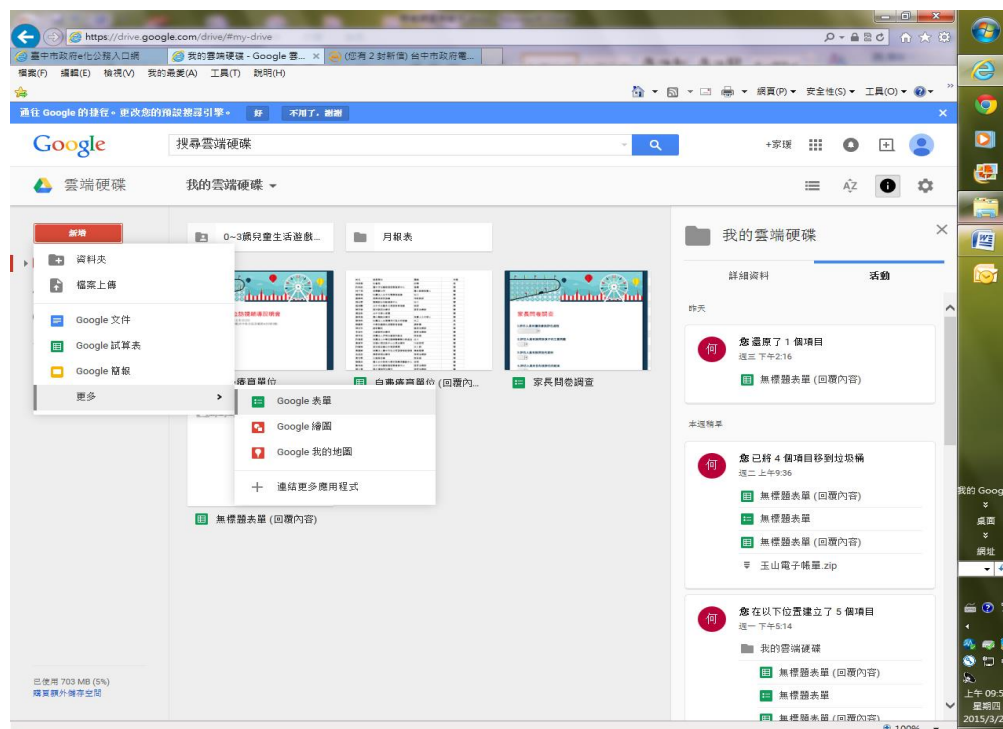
https://drive.google.com/drive/#my-drive

臺中市政府e化公務入口網
我的雲端硬碟 - Google 雲... ×
(您有 2 封新信) 台中市政府電...

檔案(F) 編輯(E) 檢視(V) 我的最愛(A) 工具(T) 說明(H)

網頁(P) ▾ 安全性(S) ▾ 工具(O) ▾

通往 Google 的捷徑。更改您的預設搜尋引擎。 好 不用了，謝謝

Google 搜尋雲端硬碟 +家瑛

雲端硬碟 我的雲端硬碟 ▾

新增

資料夾
檔案上傳
Google 文件
Google 試算表
Google 簡報
更多

Google 表單
Google 繪圖
Google 我的地圖
連結更多應用程式

0~3歲兒童生活遊戲...
月報表

...德育單位
自費德育單位 (回覆內...
家長問卷調查
無標題表單 (回覆內容)

已使用 703 MB (5%)
購買額外儲存空間

我的雲端硬碟
詳細資料 活動

昨天
何 您還原了 1 個項目
週三 下午2:16
無標題表單 (回覆內容)

本週稍早
何 您已將 4 個項目移到垃圾桶
週二 上午9:36
無標題表單 (回覆內容)
無標題表單
無標題表單 (回覆內容)
王山電子帳單.zip

何 您在以下位置建立了 5 個項目
週一 下午5:14
我的雲端硬碟
無標題表單 (回覆內容)
無標題表單
無標題表單 (回覆內容)

100%

我的 Goog
桌面
網址
上午 09:5
星期四
2015/3/2